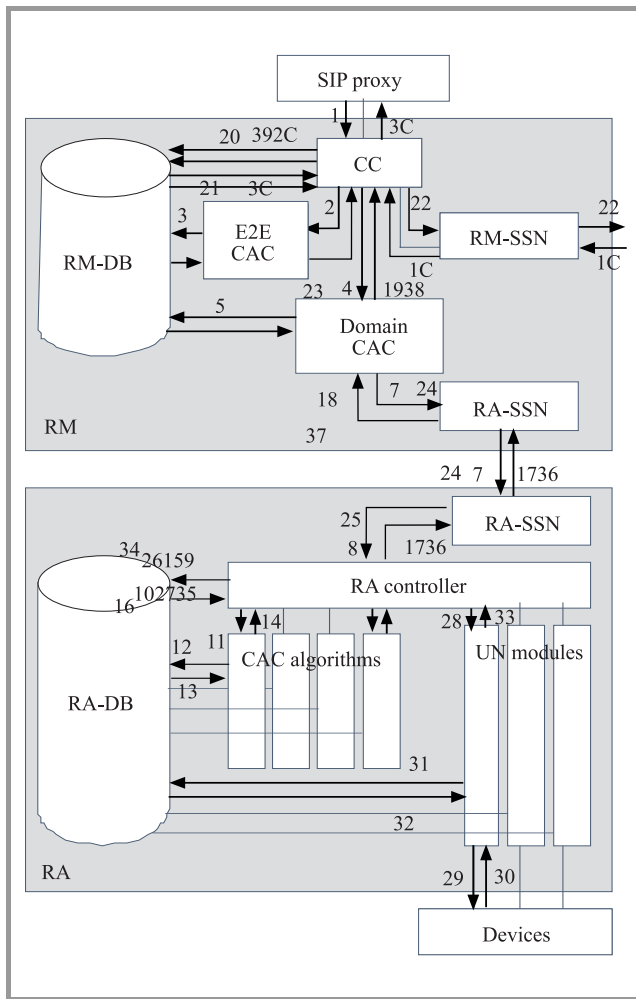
SIP proxy
1
3C
20 392C
CC
21 3C
3
2
E2E CAC
22
RM-SSN
22
1C
1C
RM-DB
23
4 1938
5
Domain CAC
18
7 24
RA-SSN
RM
37
24 7 1736
25
RA-SSN
8
1736
34 26159
RA controller
16 102735
11 14
28 33
12
CAC algorithms
UN modules
13
RA-DB
31
32
RA
29 30
Devices